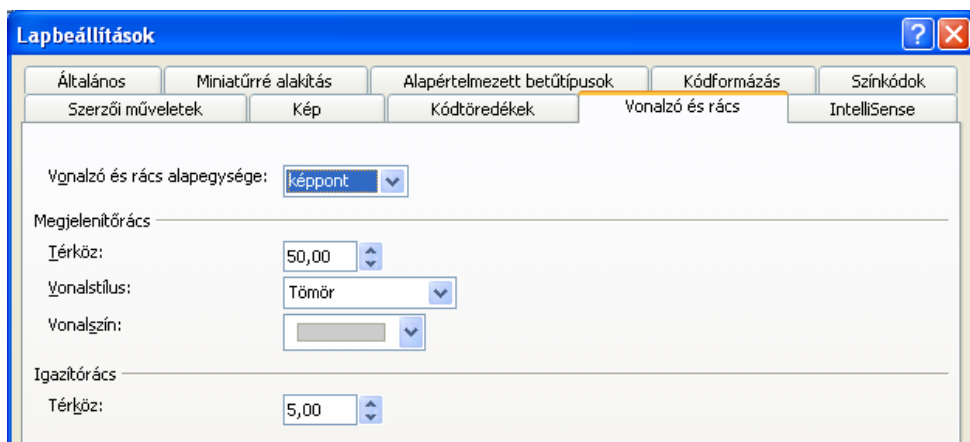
Lapbeállítások

?

Általános | Miniatűrré alakítás | Alapértelmezett betűtípusok | Kódformázás | Színkódok

Szerzői műveletek | Kép | Kódtöredékek | Vonalzó és rács | IntelliSense

Vonalzó és rács alapegysége: képpont

Megjelenítőrács

Térköz: 50,00

Vonalstílus: Tömör

Vonalszín:

Igazítórács

Térköz: 5,00